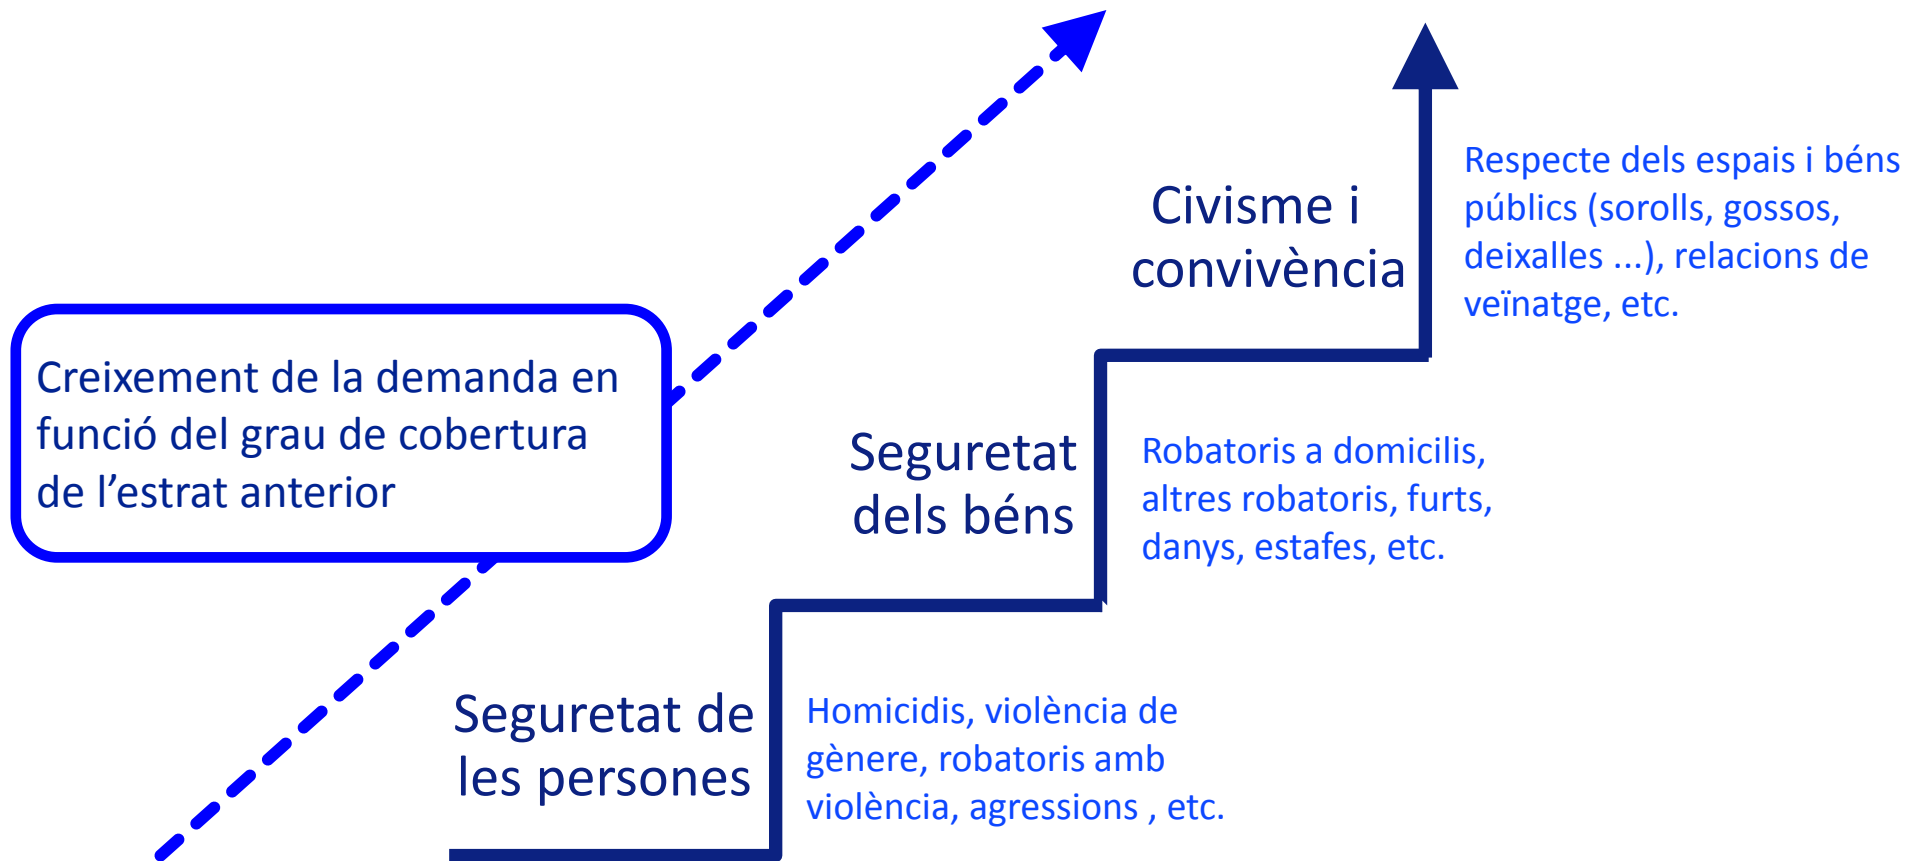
Creixement de la demanda en funció del grau de cobertura de l’estrat anterior

Civisme i convivència

Respecte dels espais i béns públics (sorolls, gossos, deixalles ...), relacions de veïnatge, etc.

Seguretat dels béns

Robatoris a domicilis, altres robatoris, furts, danys, estafes, etc.

Seguretat de les persones

Homicidis, violència de gènere, robatoris amb violència, agressions , etc.